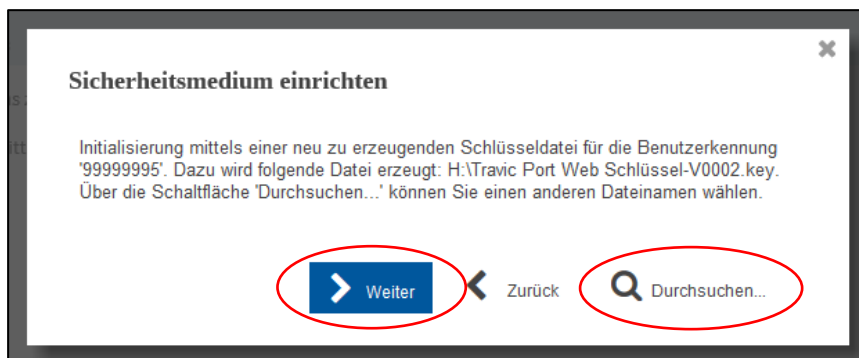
×

Sicherheitsmedium einrichten

Initialisierung mittels einer neu zu erzeugenden Schlüsseldatei für die Benutzerkennung '99999995'. Dazu wird folgende Datei erzeugt: H:\Travic Port Web Schlüssel-V0002.key. Über die Schaltfläche 'Durchsuchen...' können Sie einen anderen Dateinamen wählen.

Weiter

Zurück

Durchsuchen...